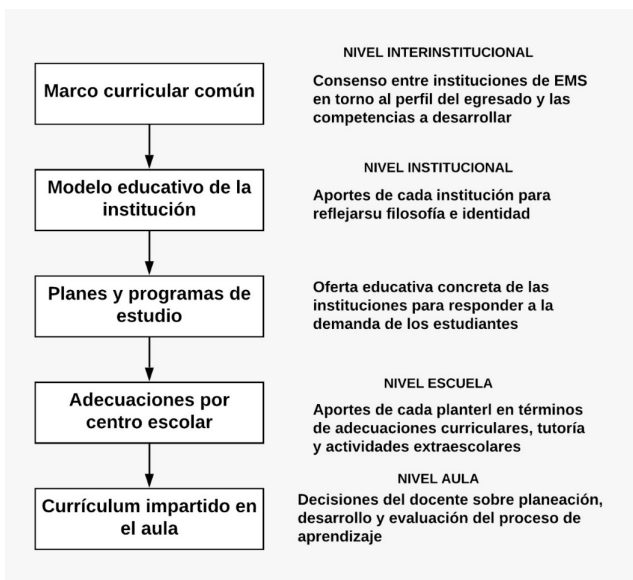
Marco curricular común

NIVEL INTERINSTITUCIONAL

Consenso entre instituciones de EMS en torno al perfil del egresado y las competencias a desarrollar

Modelo educativo de la institución

NIVEL INSTITUCIONAL

Aportes de cada institución para reflejarsu filosofía e identidad

Planes y programas de estudio

Oferta educativa concreta de las instituciones para responder a la demanda de los estudiantes

Adecuaciones por centro escolar

NIVEL ESCUELA

Aportes de cada planterl en términos de adecuaciones curriculares, tutoría y actividades extraescolares

Currículum impartido en el aula

NIVEL AULA

Decisiones del docente sobre planeación, desarrollo y evaluación del proceso de aprendizaje